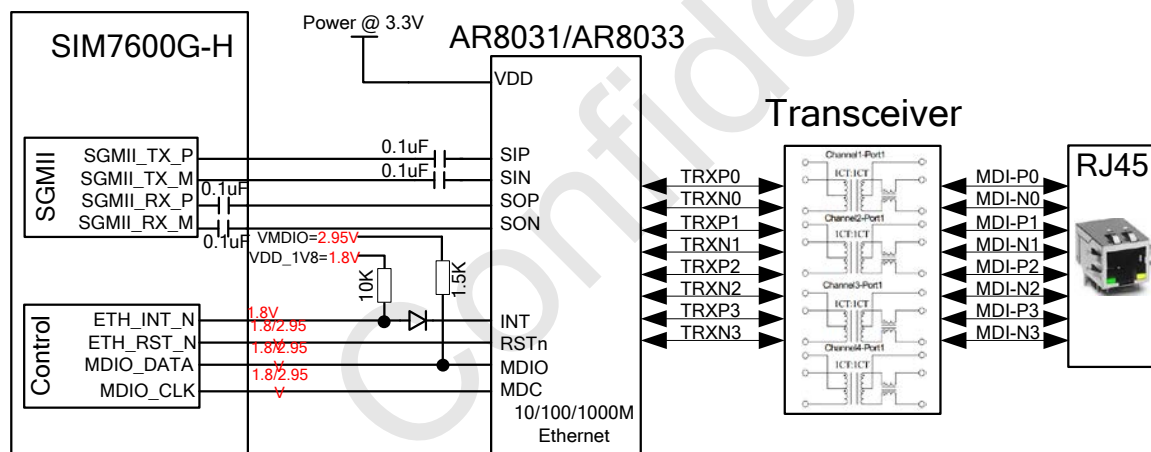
Power @ 3.3V

SIM7600G-H

AR8031/AR8033

VDD

Transceiver

SGMII

SGMII_TX_P
SGMII_TX_M
SGMII_RX_P
SGMII_RX_M

0.1uF
0.1uF
0.1uF
0.1uF

SIP
SIN
SOP
SON

VMDIO=2.95V
VDD_1V8=1.8V

10K
1.5K

TRXP0
TRXN0
TRXP1
TRXN1
TRXP2
TRXN2
TRXP3
TRXN3

Channel1-Port1
1CT:1CT
Channel2-Port1
1CT:1CT
Channel3-Port1
1CT:1CT
Channel4-Port1
1CT:1CT

MDI-P0
MDI-N0
MDI-P1
MDI-N1
MDI-P2
MDI-N2
MDI-P3
MDI-N3

RJ45

Control

ETH_INT_N
ETH_RST_N
MDIO_DATA
MDIO_CLK

1.8V
1.8/2.95
1.8/2.95
V
1.8/2.95
V

INT
RSTn
MDIO
MDC

10/100/1000M
Ethernet

Confidential